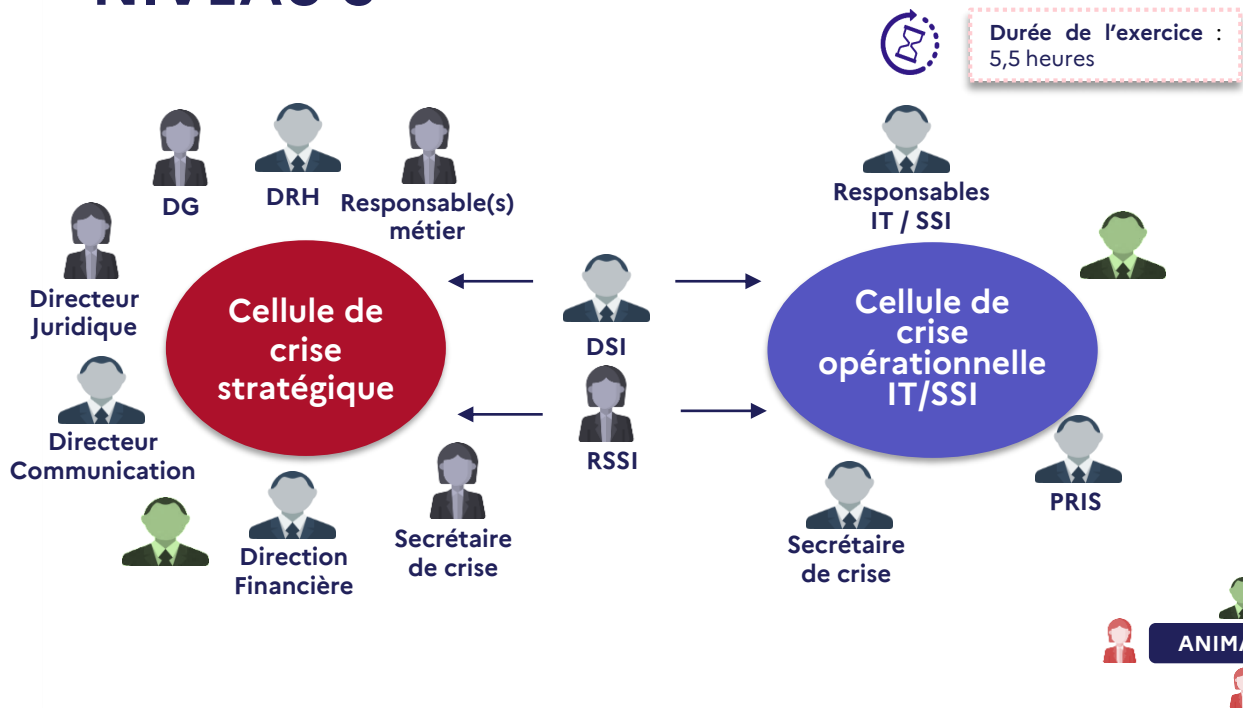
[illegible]

Durée de l'exercice : 5,5 heures

DG

DRH

Responsable(s) métier

Directeur Juridique

Cellule de crise stratégique

Directeur Communication

Direction Financière

Secrétaire de crise

DSI

RSSI

Responsables IT / SSI

Cellule de crise opérationnelle IT/SSI

PRIS

Secrétaire de crise

ANIM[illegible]